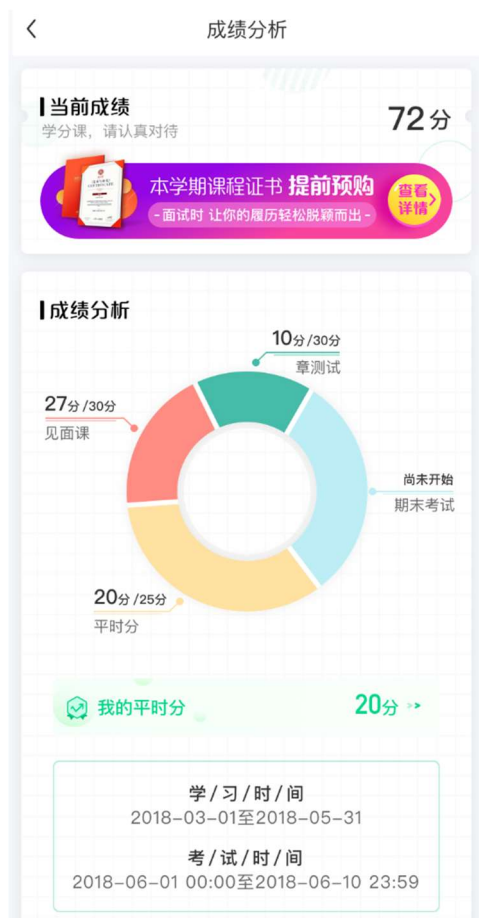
成绩分析

当前成绩
学分课，请认真对待
72分

本学期课程证书 提前预购
-面试时 让你的履历轻松脱颖而出-
查看详情

成绩分析

10分 /30分
章测试

27分 /30分
见面课

尚未开始
期末考试

20分 /25分
平时分

我的平时分
20分

学/习/时/间
2018-03-01至2018-05-31
考/试/时/间
2018-06-01 00:00至2018-06-10 23:59